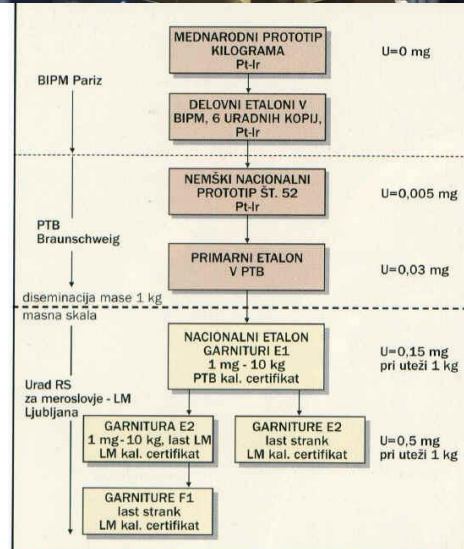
MEDNARODNI PROTOTIP KILOGRAMA
Pt-Ir

U=0 mg

BIPM Pariz

DELOVNI ETALONI V BIPM, 6 URADNIH KOPIJ,
Pt-Ir

NEMŠKI NACIONALNI PROTOTIP ŠT. 52
Pt-Ir

U=0,005 mg

PTB
Braunschweig

PRIMARNI ETALON V PTB

U=0,03 mg

diseminacija mase 1 kg

masna skala

NACIONALNI ETALON GARNITURI E1
1 mg - 10 kg
PTB kal. certifikat

U=0,15 mg
pri uteži 1 kg

Urad RS za meroslovje - LM Ljubljana

GARNITURA E2
1 mg - 10 kg, last LM
LM kal. certifikat

GARNITURE E2
last strank
LM kal. certifikat

U=0,5 mg
pri uteži 1 kg

GARNITURE F1
last strank
LM kal. certifikat